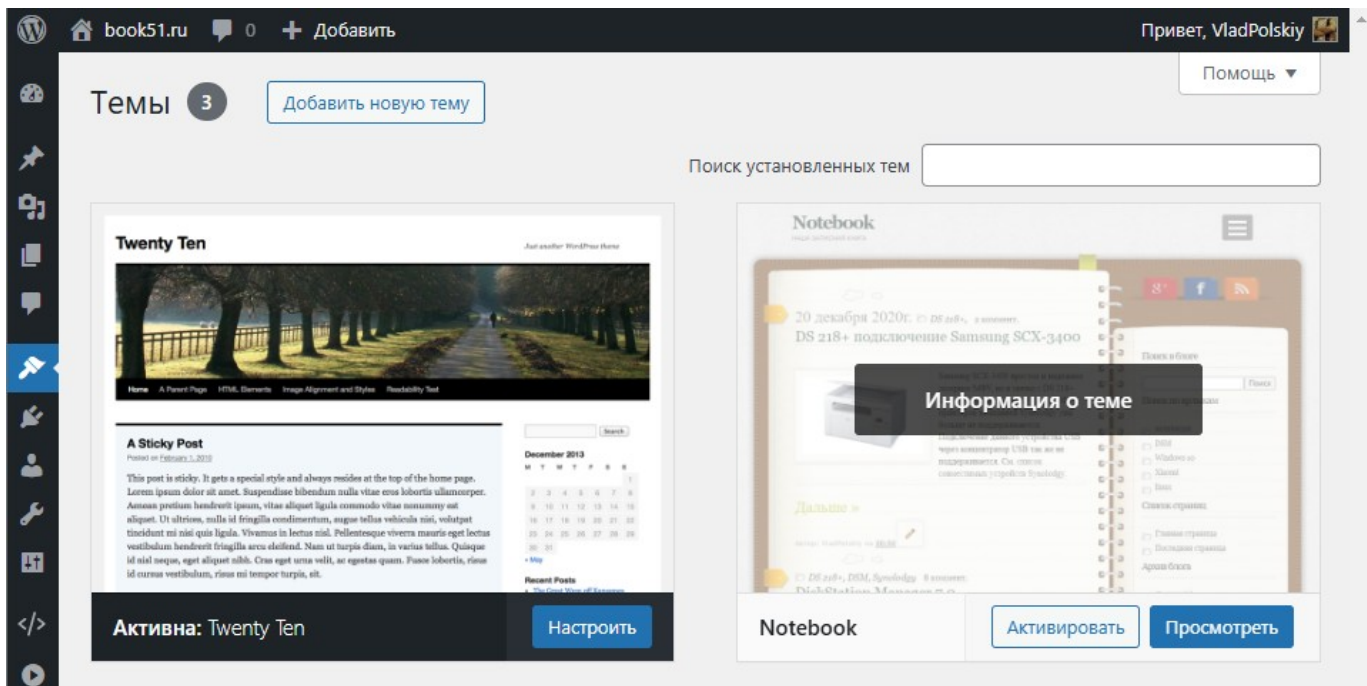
book51.ru 0 + Добавить

Привет, VladPolskiy

Помощь ▼

Темы 3 Добавить новую тему

Поиск установленных тем

Twenty Ten

Just another WordPress theme

Home A Parent Page HTML Elements Image Alignment and Styles Readability Test

A Sticky Post

Posted on February 1, 2010

This post is sticky. It gets a special style and always resides at the top of the home page. Lorem ipsum dolor sit amet. Suspendisse bibendum nulla vitae eros lobortis ullamcorper. Aenean pretium hendrerit ipsum, vitae aliquet ligula commodo vitae nonummy est aliquet. Ut ultrices, nulla id fringilla condimentum, augue tellus vehicula nisi, volutpat tincidunt mi nisi quis ligula. Vivamus in lectus nisl. Pellentesque viverra mauris eget lectus vestibulum hendrerit fringilla arcu eleifend. Nam ut turpis diam, in varius tellus. Quisque id nisl neque, eget aliquet nibh. Cras eget urna velit, ac egestas quam. Fusce lobortis, risus id cursus vestibulum, risus mi tempor turpis, sit.

Search

December 2013

M T W T F S S

Recent Posts

Активна: Twenty Ten

Настроить

Notebook

20 декабря 2020г.

DS 218+ подключение Samsung SCX-3400

Информация о теме

Дальше »

Notebook

Активировать

Просмотреть